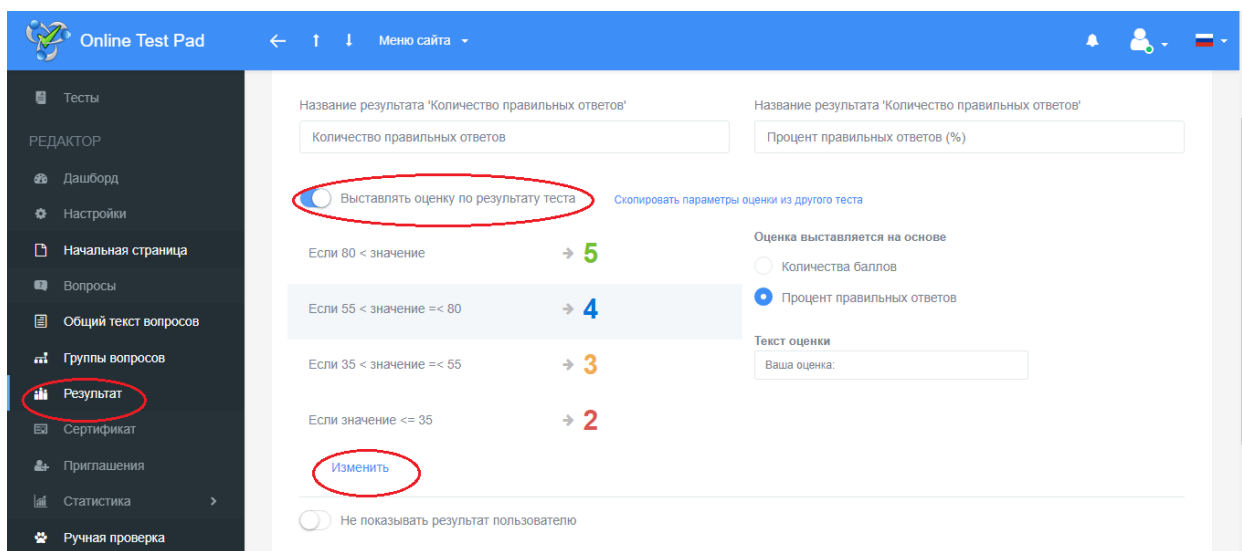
Online Test Pad

Меню сайта

Тесты

РЕДАКТОР

Дашборд

Настройки

Начальная страница

Вопросы

Общий текст вопросов

Группы вопросов

Результат

Сертификат

Приглашения

Статистика

Ручная проверка

Название результата 'Количество правильных ответов'

Количество правильных ответов

Название результата 'Количество правильных ответов'

Процент правильных ответов (%)

Выставлять оценку по результату теста

Скопировать параметры оценки из другого теста

Если 80 < значение → 5

Если 55 < значение =< 80 → 4

Если 35 < значение =< 55 → 3

Если значение <= 35 → 2

Изменить

Оценка выставляется на основе

Количества баллов

Процент правильных ответов

Текст оценки

Ваша оценка:

Не показывать результат пользователю